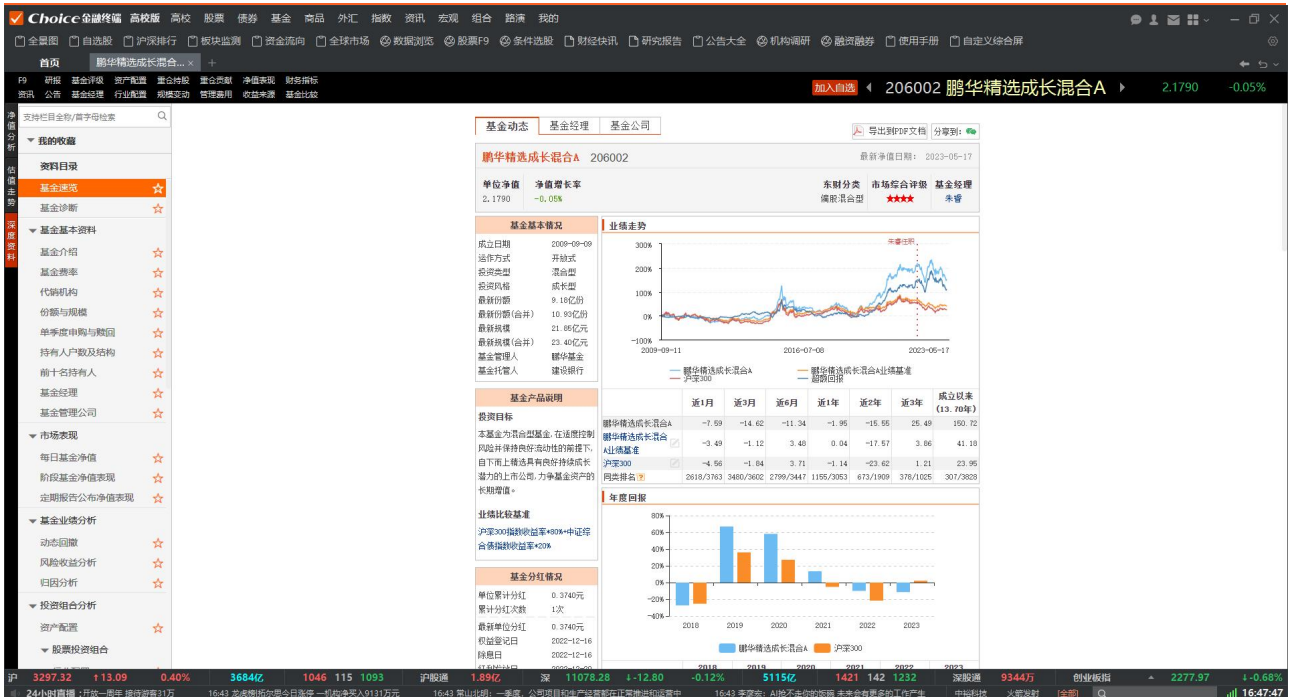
Choice金融终端 高校版 高校 股票 债券 基金 商品 外汇 指数 资讯 宏观 组合 路演 我的

全景图 自选股 沪深排行 板块监测 资金流向 全球市场 数据浏览 股票F9 条件选股 财经快讯 研究报告 公告大全 机构调研 融资融券 使用手册 自定义综合屏

首页 鹏华精选成长混合... × +

F9 研报 基金评级 资产配置 重仓持股 重仓贡献 净值表现 财务指标
资讯 公告 基金经理 行业配置 规模变动 管理费用 收益来源 基金比较

加入自选 206002 鹏华精选成长混合A 2.1790 -0.05%

净值分析 估值走势 深度资料

支持栏目全称/首字母检索

我的收藏
资料目录
基金速览
基金诊断
基金基本资料
基金介绍
基金费率
代销机构
份额与规模
单季度申购与赎回
持有人户数及结构
前十名持有人
基金经理
基金管理公司
市场表现
每日基金净值
阶段基金净值表现
定期报告公布净值表现
基金业绩分析
动态回撤
风险收益分析
归因分析
投资组合分析
资产配置
股票投资组合

基金动态 基金经理 基金公司
导出到PDF文档 分享到:

鹏华精选成长混合A 206002
最新净值日期: 2023-05-17

单位净值 2.1790 净值增长率 -0.05%
东财分类 偏股混合型 市场综合评级 ★★★★ 基金经理 朱睿

基金基本情况
成立日期 2009-09-09
运作方式 开放式
投资类型 混合型
投资风格 成长型
最新份额 9.18亿份
最新份额(合并) 10.93亿份
最新规模 21.85亿元
最新规模(合并) 23.40亿元
基金管理人 鹏华基金
基金托管人 建设银行

业绩走势
朱睿任职
300%
200%
100%
0%
-100%
2009-09-11 2016-07-08 2023-05-17
鹏华精选成长混合A 鹏华精选成长混合A业绩基准 沪深300 超额回报

| | 近1月 | 近3月 | 近6月 | 近1年 | 近2年 | 近3年 | 成立以来(13.70年) |
|---|---|---|---|---|---|---|---|
| 鹏华精选成长混合A | -7.59 | -14.62 | -11.34 | -1.95 | -15.55 | 25.49 | 150.72 |
| 鹏华精选成长混合A业绩基准 | -3.49 | -1.12 | 3.48 | 0.04 | -17.57 | 3.86 | 41.18 |
| 沪深300 | -4.56 | -1.84 | 3.71 | -1.14 | -23.62 | 1.21 | 23.95 |
| 同类排名 | 2618/3763 | 3480/3602 | 2799/3447 | 1155/3053 | 673/1909 | 378/1025 | 307/3828 |

基金产品说明
投资目标
本基金为混合型基金,在适度控制风险并保持良好流动性的前提下,自下而上精选具有良好持续成长潜力的上市公司,力争基金资产的长期增值。

业绩比较基准
沪深300指数收益率*80%+中证综合债指数收益率*20%

年度回报
80% 60% 40% 20% 0% -20% -40%
2018 2019 2020 2021 2022 2023
鹏华精选成长混合A 沪深300

基金分红情况
单位累计分红 0.3740元
累计分红次数 1次
最新单位分红 0.3740元
权益登记日 2022-12-16
除息日 2022-12-16

沪 3297.32 ↑13.09 0.40% 3684亿 1046 115 1093 沪股通 1.89亿 深 11078.28 ↓-12.80 -0.12% 5115亿 1421 142 1232 深股通 9344万 创业板指 2277.97 ↓-0.68%
24小时直播 16:47:47